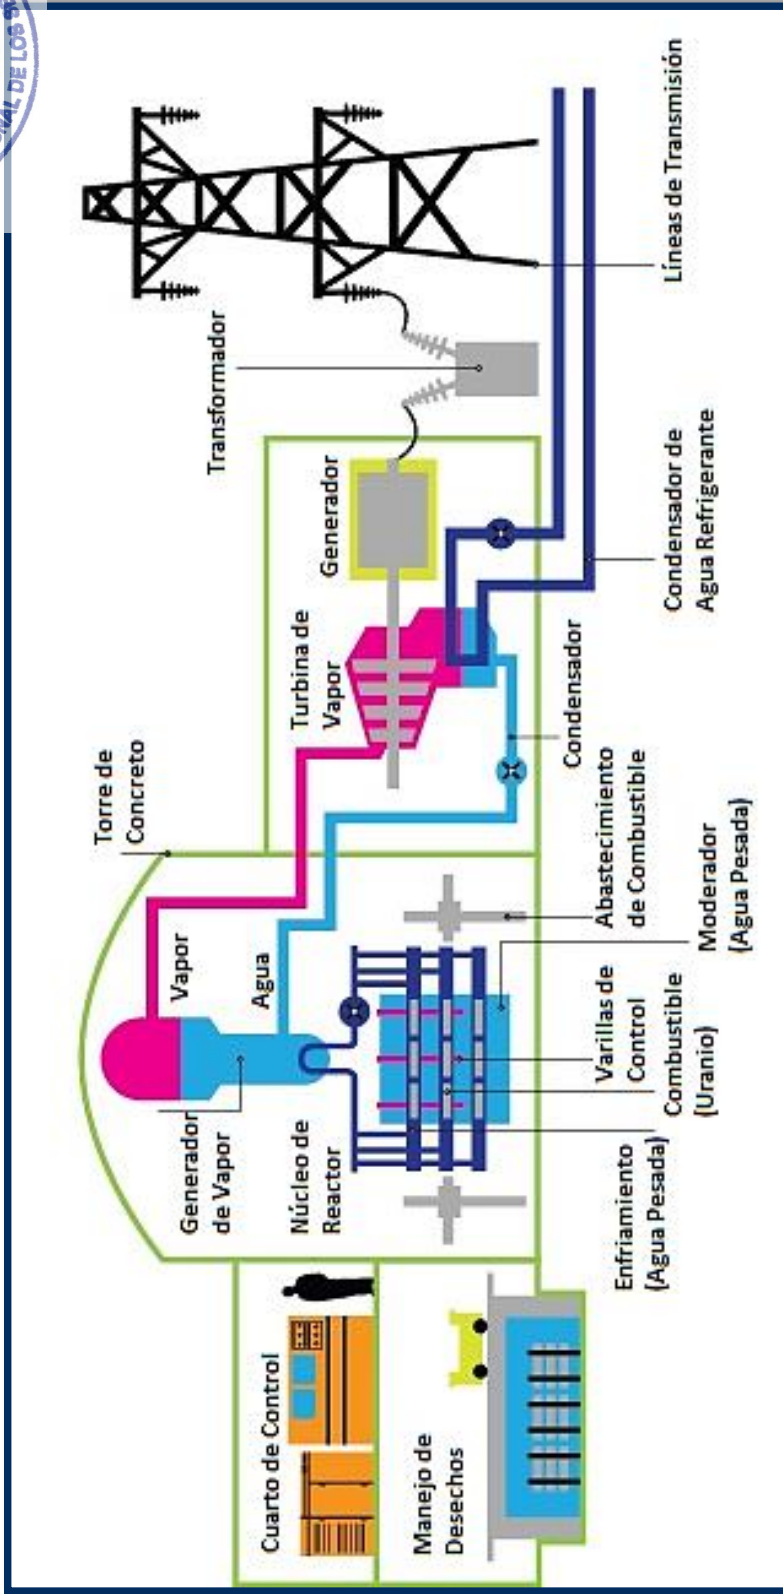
NAL DE LOS

Líneas de Transmisión

Transformador

Condensador de Agua Refrigerante

Generador

Turbina de Vapor

Condensador

Torre de Concreto

Abastecimiento de Combustible

Vapor

Agua

Moderador (Agua Pesada)

Varillas de Control

Combustible (Uranio)

Generador de Vapor

Núcleo de Reactor

Enfriamiento (Agua Pesada)

Cuarto de Control

Manejo de Desechos